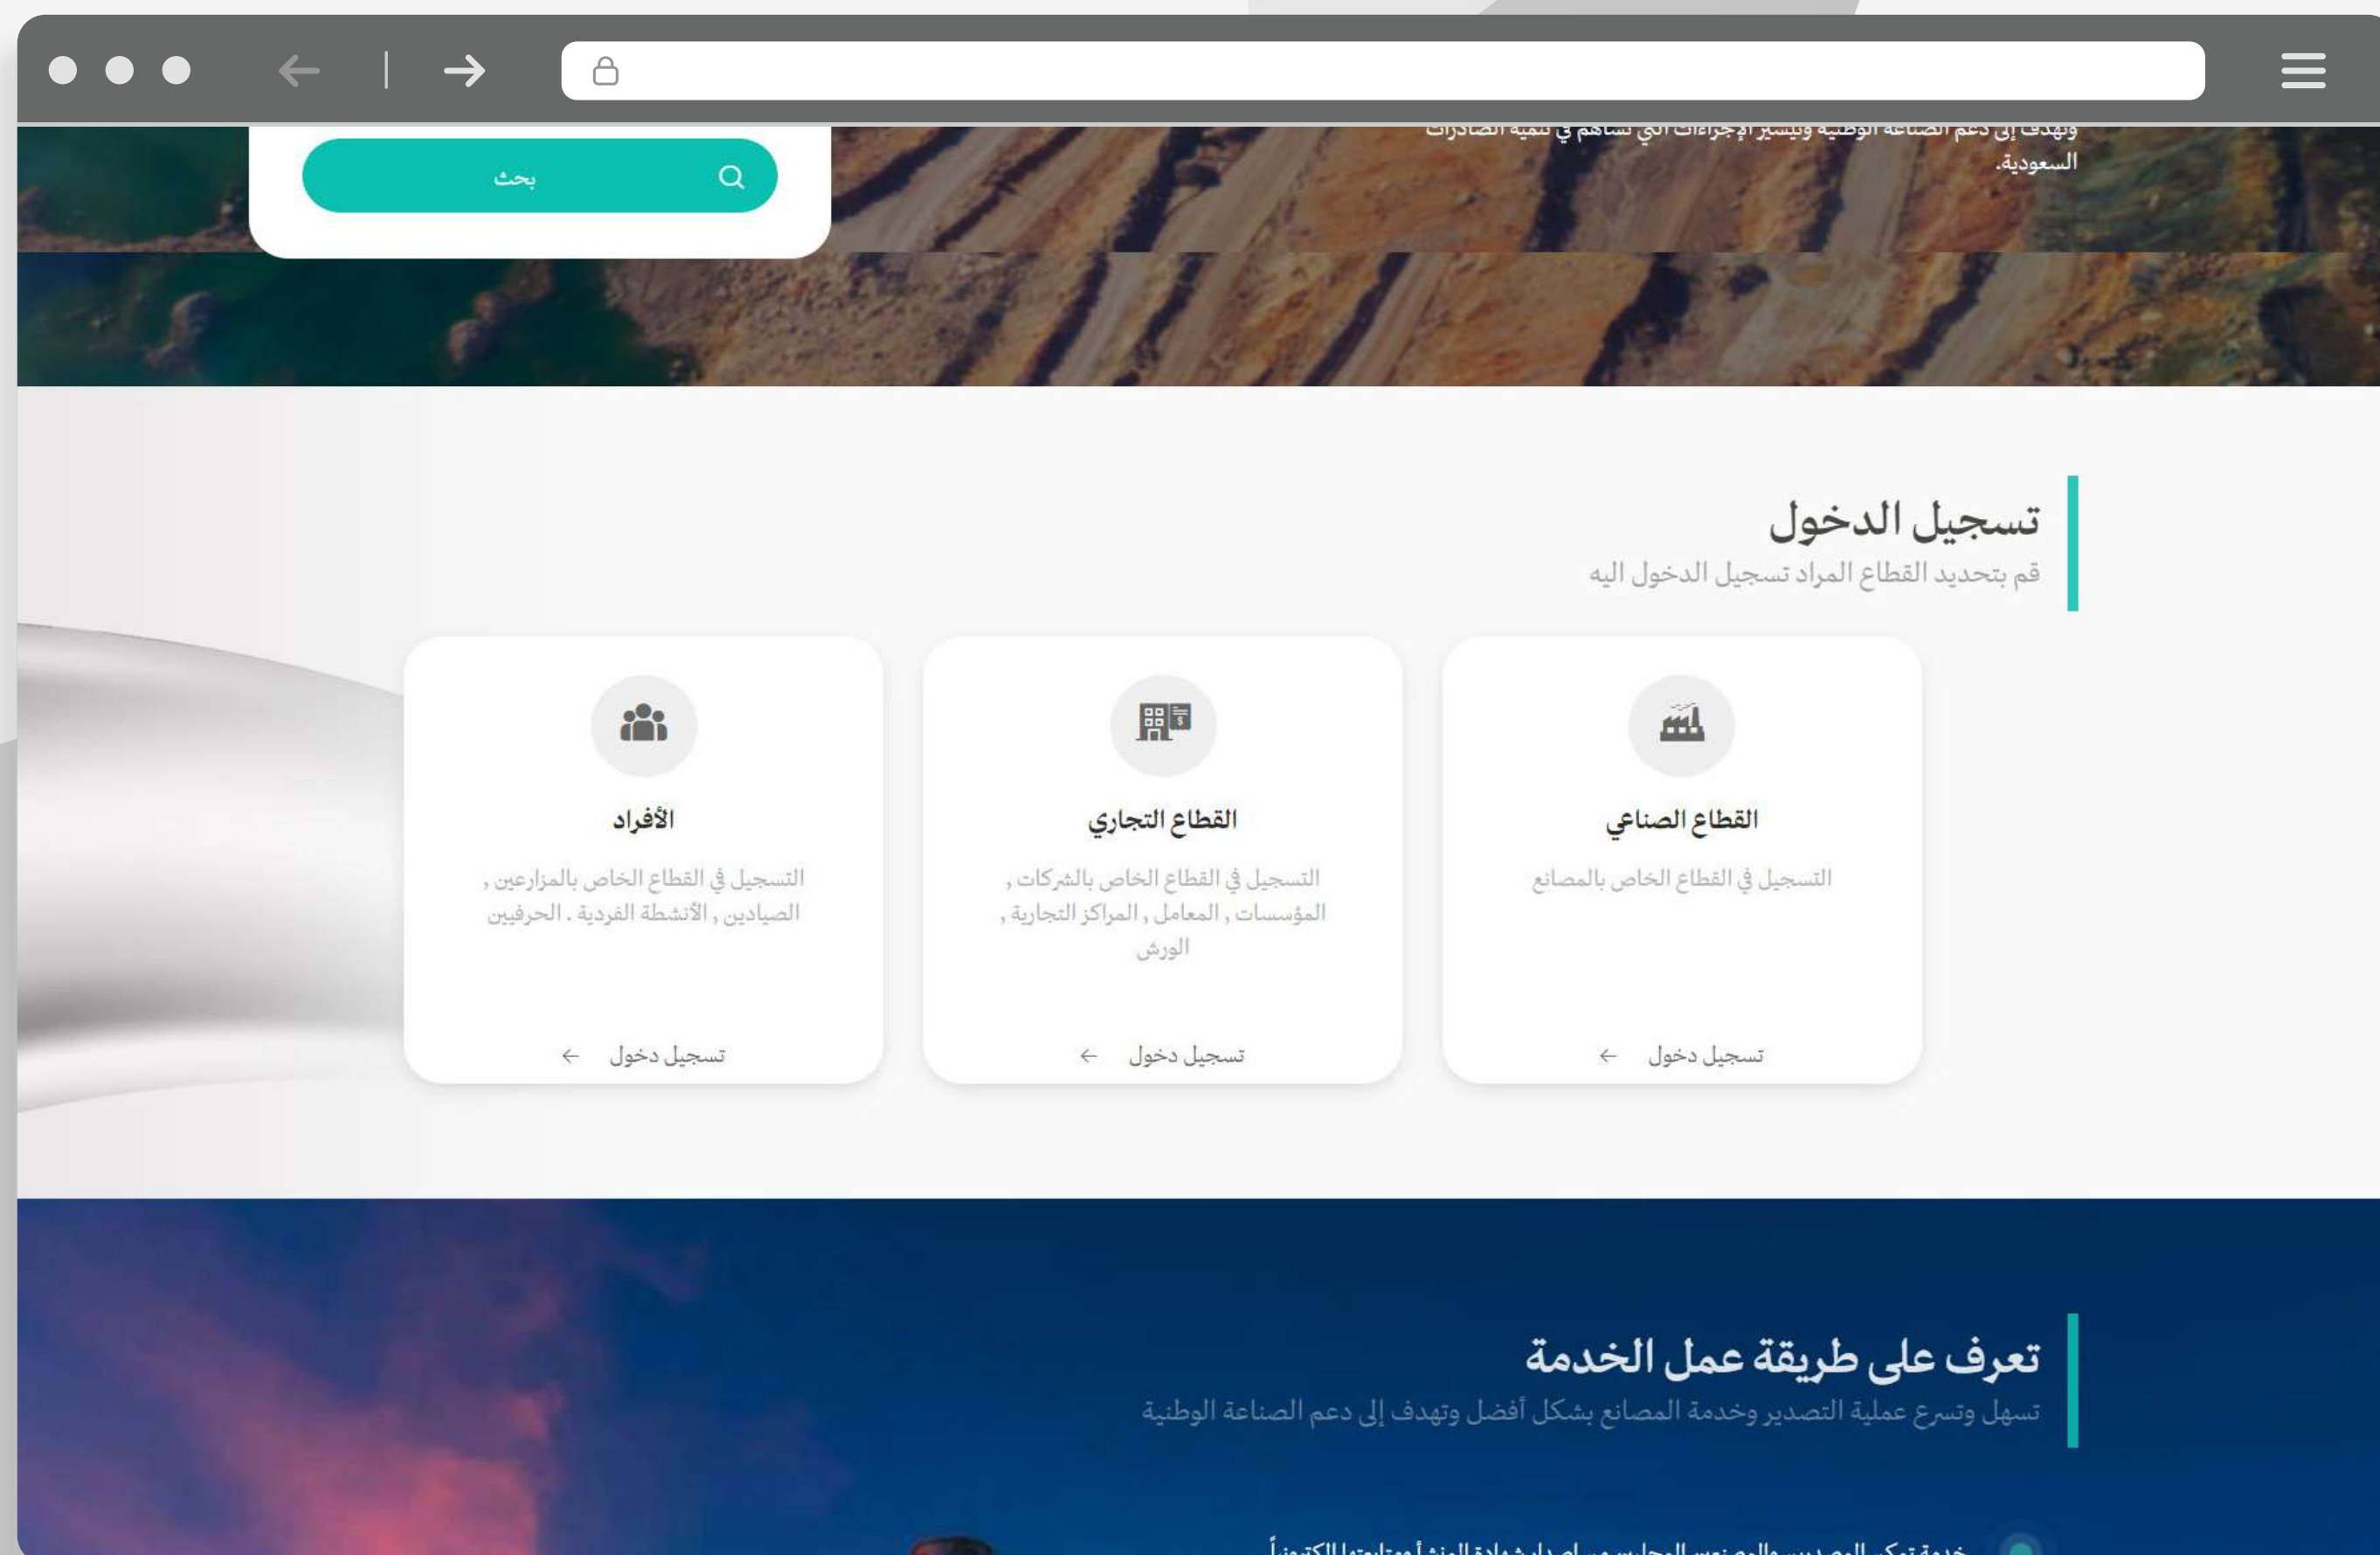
وتهدف إلى دعم الصناعة الوطنية وتيسير الإجراءات التي تساهم في تنمية الصادرات السعودية.

بحث

تسجيل الدخول
قم بتحديد القطاع المراد تسجيل الدخول اليه

القطاع الصناعي
التسجيل في القطاع الخاص بالمصانع
تسجيل دخول

القطاع التجاري
التسجيل في القطاع الخاص بالشركات , المؤسسات , المعامل , المراكز التجارية , الورش
تسجيل دخول

الأفراد
التسجيل في القطاع الخاص بالمزارعين , الصيادين , الأنشطة الفردية . الحرفيين
تسجيل دخول

تعرف على طريقة عمل الخدمة
تسهل وتسرع عملية التصدير وخدمة المصانع بشكل أفضل وتهدف إلى دعم الصناعة الوطنية

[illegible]